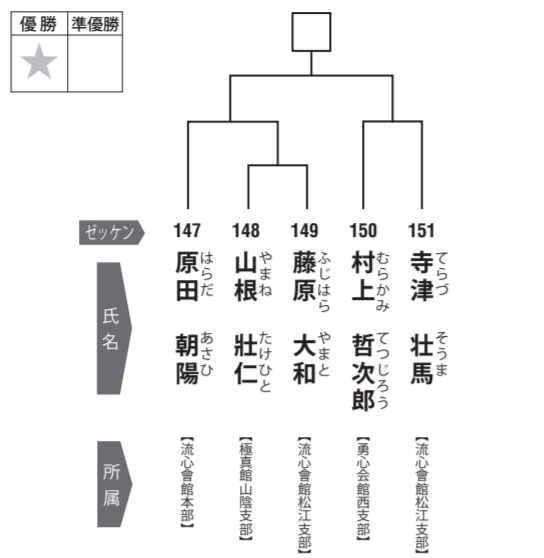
| 優勝 | 準優勝 |
|---|---|
| ★ | |

ゼッケン

147
原田 はらだ
朝陽 あさひ
【流心會館本部】

148
山根 やまね
壮仁 たけひと
【極真館山陰支部】

149
藤原 ふじはら
大和 やまと
【流心會館松江支部】

150
村上 むらかみ
哲次郎 てつじろう
【勇心会館西支部】

151
寺津 てらづ
壮馬 そうま
【流心會館松江支部】

氏名

所属